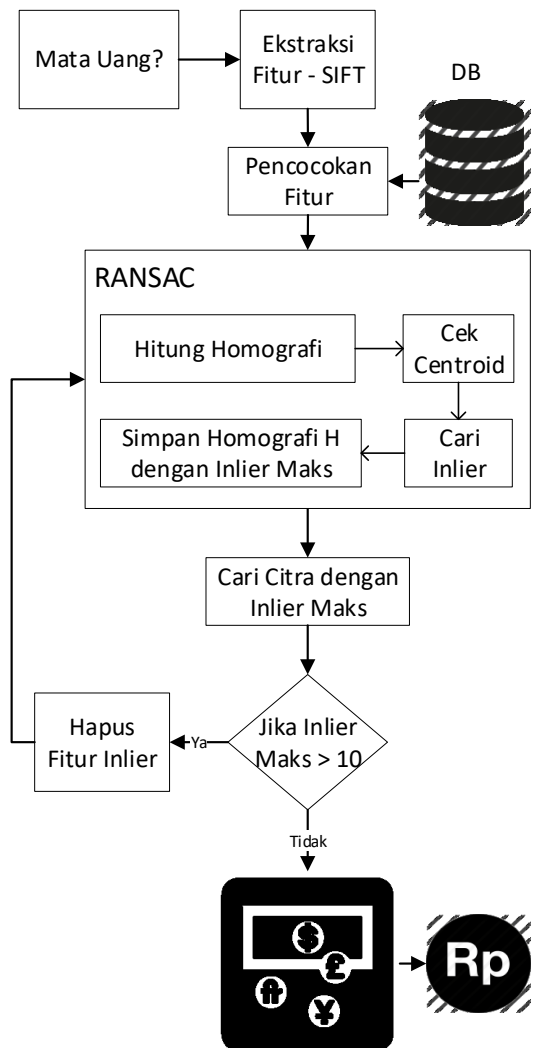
Mata Uang?

Ekstraksi Fitur - SIFT

DB

Pencocokan Fitur

RANSAC

Hitung Homografi

Cek Centroid

Cari Inlier

Simpan Homografi H dengan Inlier Maks

Cari Citra dengan Inlier Maks

Jika Inlier Maks > 10

Ya

Hapus Fitur Inlier

Tidak

$

£

₣

¥

Rp